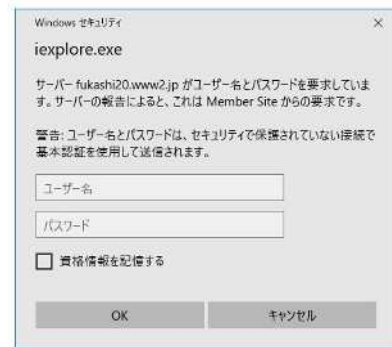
Windows セキュリティ

×

iexplore.exe

サーバー fukashi20.www2.jp がユーザー名とパスワードを要求しています。サーバーの報告によると、これは Member Site からの要求です。

警告: ユーザー名とパスワードは、セキュリティで保護されていない接続で基本認証を使用して送信されます。

ユーザー名

パスワード

資格情報を記憶する

OK

キャンセル